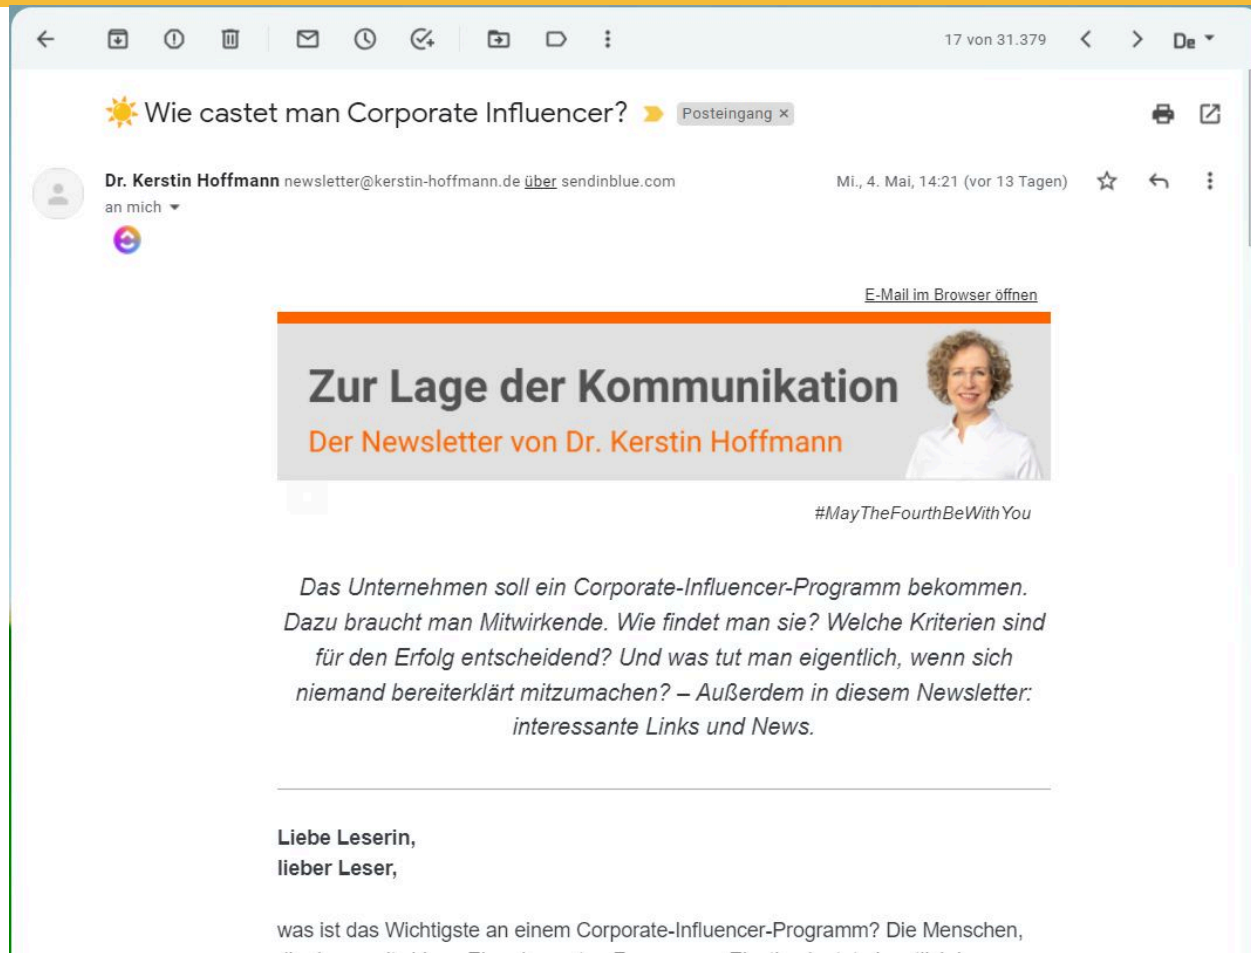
17 von 31.379

De

☀️ Wie castet man Corporate Influencer? Posteingang ×

Dr. Kerstin Hoffmann newsletter@kerstin-hoffmann.de über sendinblue.com

Mi., 4. Mai, 14:21 (vor 13 Tagen)

an mich

E-Mail im Browser öffnen

Zur Lage der Kommunikation

Der Newsletter von Dr. Kerstin Hoffmann

#MayTheFourthBeWithYou

Das Unternehmen soll ein Corporate-Influencer-Programm bekommen. Dazu braucht man Mitwirkende. Wie findet man sie? Welche Kriterien sind für den Erfolg entscheidend? Und was tut man eigentlich, wenn sich niemand bereiterklärt mitzumachen? – Außerdem in diesem Newsletter: interessante Links und News.

Liebe Leserin,
lieber Leser,

was ist das Wichtigste an einem Corporate-Influencer-Programm? Die Menschen, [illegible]